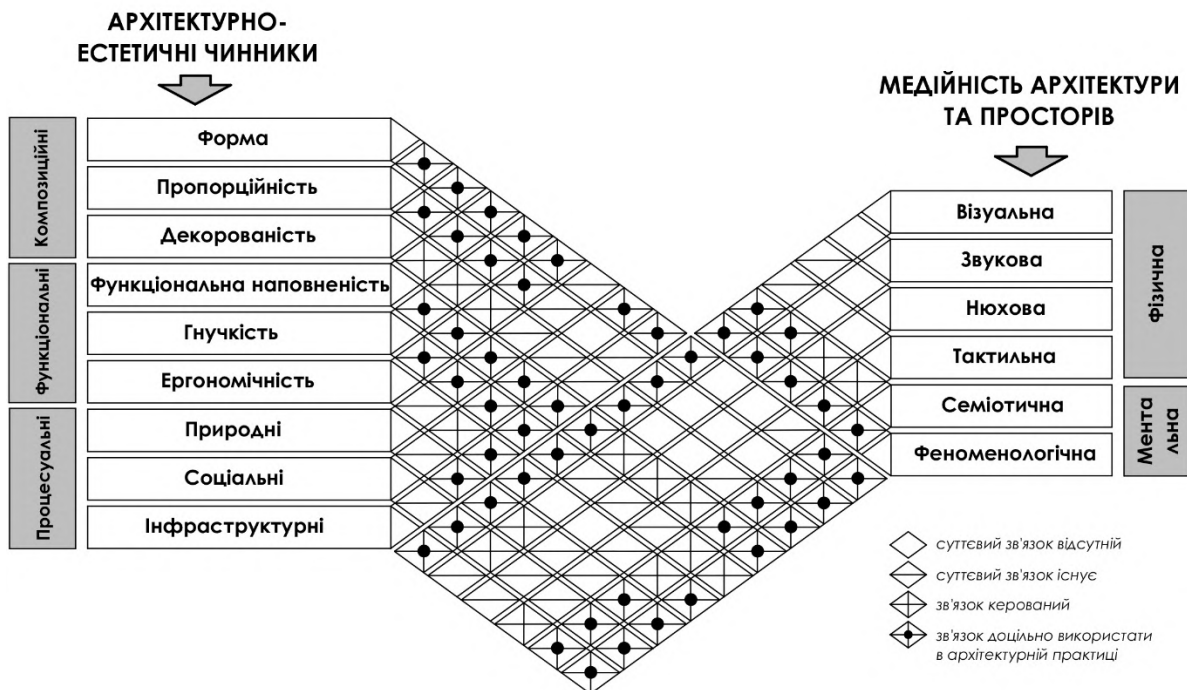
АРХІТЕКТУРНО-ЕСТЕТИЧНІ ЧИННИКИ

Композиційні

Форма

Пропорційність

Декорованість

Функціональні

Функціональна наповненість

Гнучкість

Ергономічність

Процесуальні

Природні

Соціальні

Інфраструктурні

МЕДІЙНІСТЬ АРХІТЕКТУРИ ТА ПРОСТОРІВ

Візуальна

Звукова

Нюхова

Тактильна

Фізична

Семіотична

Феноменологічна

Ментальна

суттєвий зв'язок відсутній

суттєвий зв'язок існує

зв'язок керований

зв'язок доцільно використати в архітектурній практиці